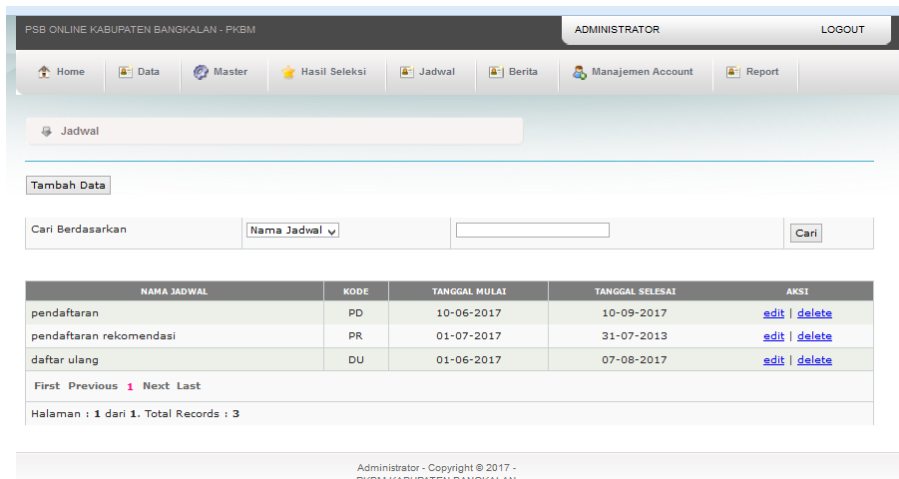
PSB ONLINE KABUPATEN BANGKALAN - PKBM

ADMINISTRATOR

LOGOUT

Home Data Master Hasil Seleksi Jadwal Berita Manajemen Account Report

Jadwal

Tambah Data

| Cari Berdasarkan | Nama Jadwal | | Cari |
|---|---|---|---|

| NAMA JADWAL | KODE | TANGGAL MULAI | TANGGAL SELESAI | AKSI |
|---|---|---|---|---|
| pendaftaran | PD | 10-06-2017 | 10-09-2017 | edit \| delete |
| pendaftaran rekomendasi | PR | 01-07-2017 | 31-07-2013 | edit \| delete |
| daftar ulang | DU | 01-06-2017 | 07-08-2017 | edit \| delete |

First Previous 1 Next Last

Halaman : 1 dari 1. Total Records : 3

Administrator - Copyright © 2017 -
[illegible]